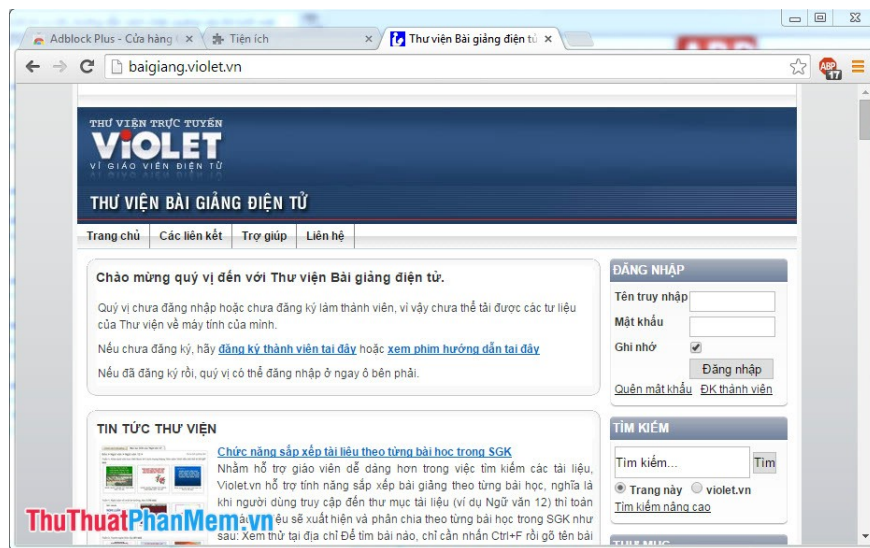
Adblock Plus - Cửa hàng | Tiện ích | Thư viện Bài giảng điện tử

baigiang.violet.vn

ABP 17

THƯ VIỆN TRỰC TUYẾN
ViOLET
VÌ GIÁO VIÊN ĐIỆN TỬ

THƯ VIỆN BÀI GIẢNG ĐIỆN TỬ

Trang chủ | Các liên kết | Trợ giúp | Liên hệ

Chào mừng quý vị đến với Thư viện Bài giảng điện tử.

Quý vị chưa đăng nhập hoặc chưa đăng ký làm thành viên, vì vậy chưa thể tải được các tư liệu của Thư viện về máy tính của mình.

Nếu chưa đăng ký, hãy đăng ký thành viên tại đây hoặc xem phim hướng dẫn tại đây

Nếu đã đăng ký rồi, quý vị có thể đăng nhập ở ngay ô bên phải.

ĐĂNG NHẬP
Tên truy nhập
Mật khẩu
Ghi nhớ
Đăng nhập
Quên mật khẩu ĐK thành viên

TIN TỨC THƯ VIỆN

Chức năng sắp xếp tài liệu theo từng bài học trong SGK
Nhằm hỗ trợ giáo viên dễ dàng hơn trong việc tìm kiếm các tài liệu, Violet.vn hỗ trợ tính năng sắp xếp bài giảng theo từng bài học, nghĩa là khi người dùng truy cập đến thư mục tài liệu (ví dụ Ngữ văn 12) thì toàn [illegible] liệu sẽ xuất hiện và phân chia theo từng bài học trong SGK như sau: Xem thử tại địa chỉ Để tìm bài nào, chỉ cần nhấn Ctrl+F rồi gõ tên bài

TÌM KIẾM
Tìm kiếm...
Tìm
Trang này violet.vn
Tìm kiếm nâng cao

ThuThuatPhanMem.vn